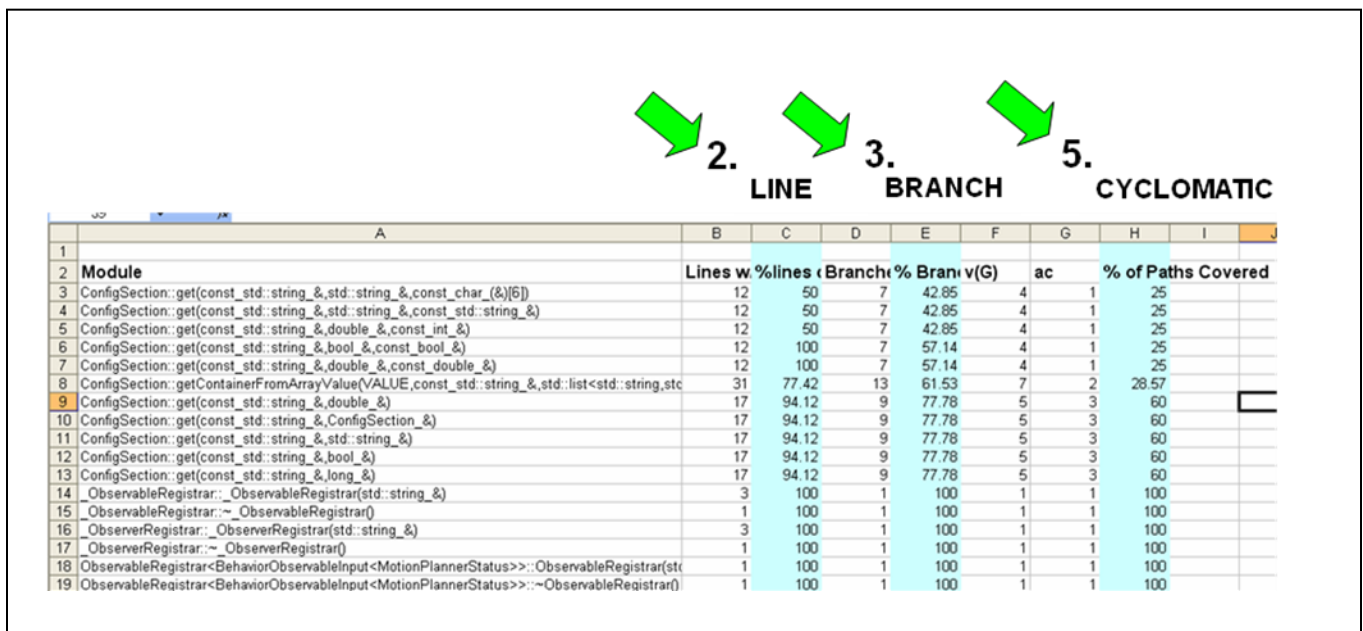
2. LINE

3. BRANCH

5. CYCLOMATIC

| | A | B | C | D | E | F | G | H | I | J |
|---|---|---|---|---|---|---|---|---|---|---|
| 1 | | | | | | | | | | |
| 2 | Module | Lines w | %lines | Branche | % Bran | v(G) | ac | % of Paths Covered | | |
| 3 | ConfigSection::get(const_std::string_&,std::string_&,const_char_(&)[6]) | 12 | 50 | 7 | 42.85 | 4 | 1 | 25 | | |
| 4 | ConfigSection::get(const_std::string_&,std::string_&,const_std::string_&) | 12 | 50 | 7 | 42.85 | 4 | 1 | 25 | | |
| 5 | ConfigSection::get(const_std::string_&,double_&,const_int_&) | 12 | 50 | 7 | 42.85 | 4 | 1 | 25 | | |
| 6 | ConfigSection::get(const_std::string_&,bool_&,const_bool_&) | 12 | 100 | 7 | 57.14 | 4 | 1 | 25 | | |
| 7 | ConfigSection::get(const_std::string_&,double_&,const_double_&) | 12 | 100 | 7 | 57.14 | 4 | 1 | 25 | | |
| 8 | ConfigSection::getContainerFromArrayValue(VALUE,const_std::string_&,std::list<std::string,std | 31 | 77.42 | 13 | 61.53 | 7 | 2 | 28.57 | | |
| 9 | ConfigSection::get(const_std::string_&,double_&) | 17 | 94.12 | 9 | 77.78 | 5 | 3 | 60 | | |
| 10 | ConfigSection::get(const_std::string_&,ConfigSection_&) | 17 | 94.12 | 9 | 77.78 | 5 | 3 | 60 | | |
| 11 | ConfigSection::get(const_std::string_&,std::string_&) | 17 | 94.12 | 9 | 77.78 | 5 | 3 | 60 | | |
| 12 | ConfigSection::get(const_std::string_&,bool_&) | 17 | 94.12 | 9 | 77.78 | 5 | 3 | 60 | | |
| 13 | ConfigSection::get(const_std::string_&,long_&) | 17 | 94.12 | 9 | 77.78 | 5 | 3 | 60 | | |
| 14 | _ObservableRegistrar::_ObservableRegistrar(std::string_&) | 3 | 100 | 1 | 100 | 1 | 1 | 100 | | |
| 15 | _ObservableRegistrar::~_ObservableRegistrar() | 1 | 100 | 1 | 100 | 1 | 1 | 100 | | |
| 16 | _ObserverRegistrar::_ObserverRegistrar(std::string_&) | 3 | 100 | 1 | 100 | 1 | 1 | 100 | | |
| 17 | _ObserverRegistrar::~_ObserverRegistrar() | 1 | 100 | 1 | 100 | 1 | 1 | 100 | | |
| 18 | ObservableRegistrar<BehaviorObservableInput<MotionPlannerStatus>>::ObservableRegistrar(st | 1 | 100 | 1 | 100 | 1 | 1 | 100 | | |
| 19 | ObservableRegistrar<BehaviorObservableInput<MotionPlannerStatus>>::~ObservableRegistrar() | 1 | 100 | 1 | 100 | 1 | 1 | 100 | | |